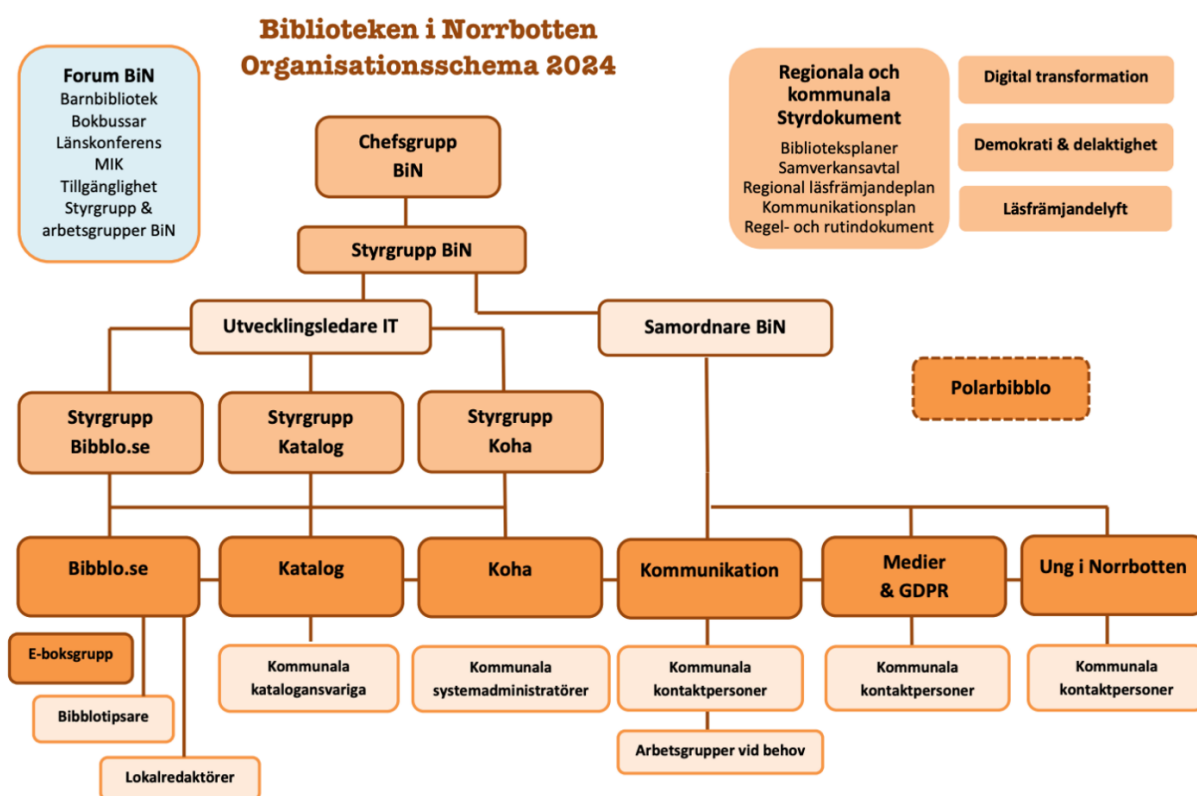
Biblioteken i Norrbotten
Organisationsschema 2024

Forum BiN
Barnbibliotek
Bokbussar
Länskonferens
MIK
Tillgänglighet
Styrgrupp & arbetsgrupper BiN

Regionala och kommunala Styrdokument
Biblioteksplaner
Samverkansavtal
Regional läsfrämjandeplan
Kommunikationsplan
Regel- och rutindokument

Digital transformation

Demokrati & delaktighet

Läsfrämjandelyft

Chefsgrupp BiN

Styrgrupp BiN

Utvecklingsledare IT

Samordnare BiN

Polarbibblo

Styrgrupp Bibblo.se

Styrgrupp Katalog

Styrgrupp Koha

Bibblo.se

Katalog

Koha

Kommunikation

Medier & GDPR

Ung i Norrbotten

E-boksgrupp

Bibblotipsare

Lokalredaktörer

Kommunala katalogansvariga

Kommunala systemadministratörer

Kommunala kontaktpersoner

Arbetsgrupper vid behov

Kommunala kontaktpersoner

Kommunala kontaktpersoner